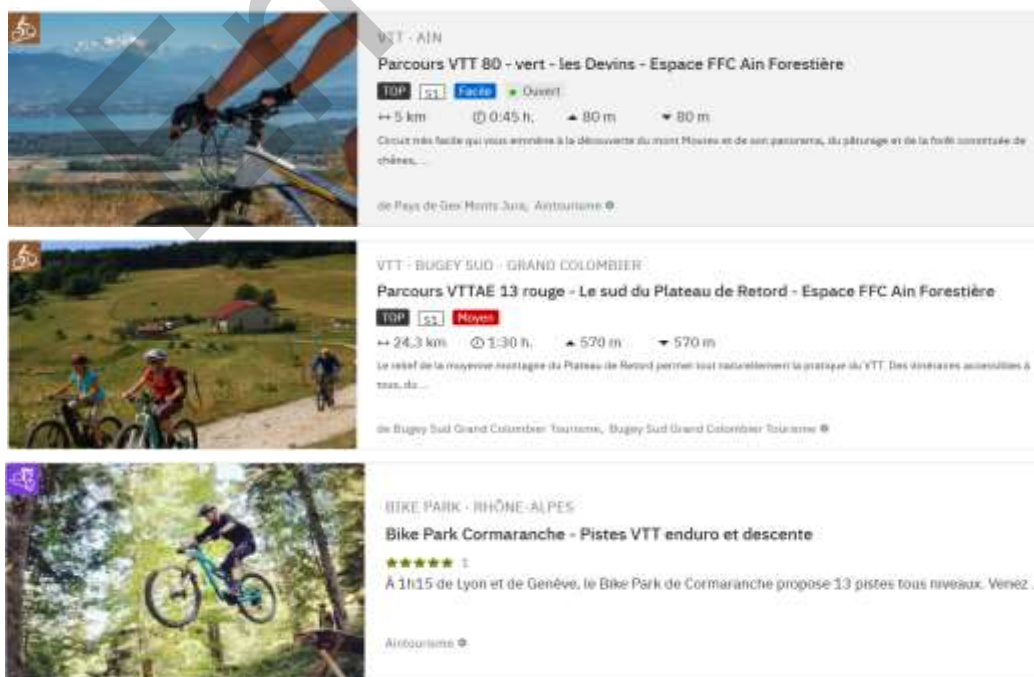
VTT · AIN

Parcours VTT 80 - vert - les Devins - Espace FFC Ain Forestière

TOP S1 Facile • Ouvert

↔ 5 km ⏱ 0:45 h. ▲ 80 m ▼ 80 m

Circuit très facile qui vous emmène à la découverte du mont Moyen et de son panorama, du pâturage et de la forêt constituée de chênes,...

de Pays de Gex Monts Jura, Aintourisme

VTT · BUGEY SUD · GRAND COLOMBIER

Parcours VTTAE 13 rouge - Le sud du Plateau de Retord - Espace FFC Ain Forestière

TOP S1 Moyen

↔ 24,3 km ⏱ 1:30 h. ▲ 570 m ▼ 570 m

Le relief de la moyenne montagne du Plateau de Retord permet tout naturellement la pratique du VTT. Des itinéraires accessibles à tous, du...

de Bugey Sud Grand Colombier Tourisme, Bugey Sud Grand Colombier Tourisme

BIKE PARK · RHÔNE-ALPES

Bike Park Cormaranche - Pistes VTT enduro et descente

★★★★★ 1

À 1h15 de Lyon et de Genève, le Bike Park de Cormaranche propose 13 pistes tous niveaux. Venez

Aintourisme